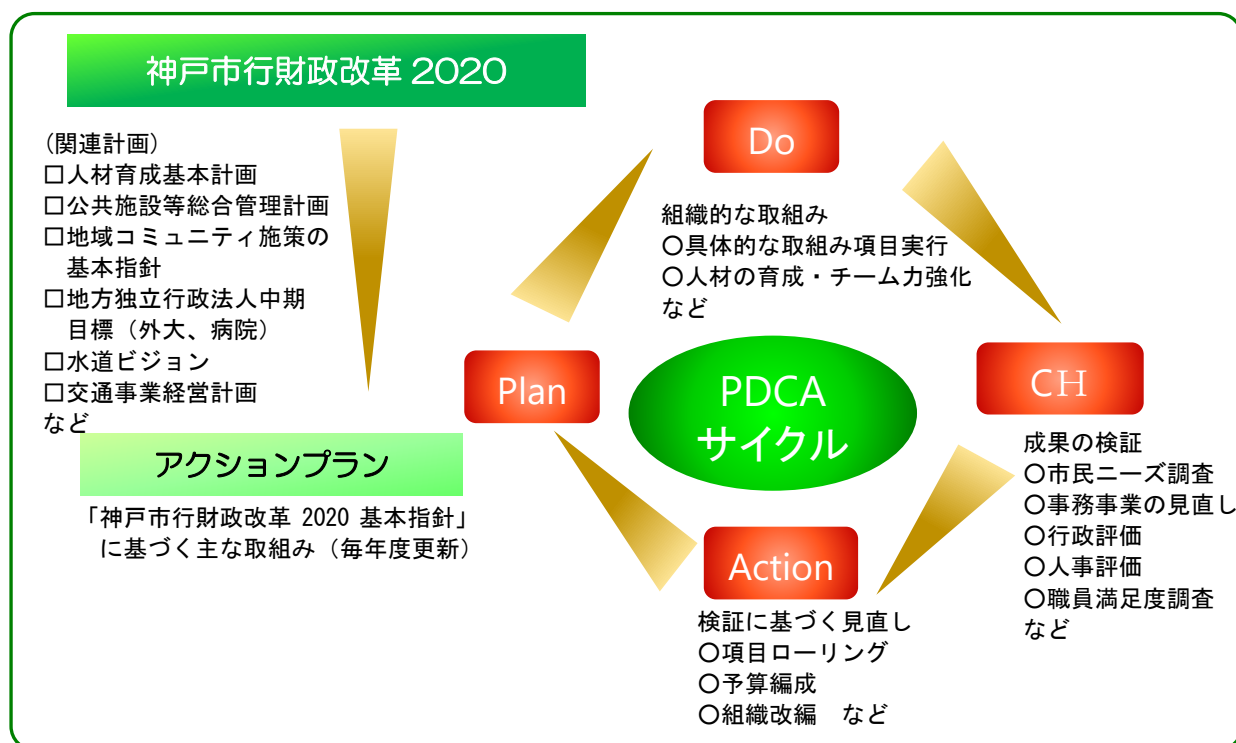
神戸市行財政改革 2020

（関連計画）
□人材育成基本計画
□公共施設等総合管理計画
□地域コミュニティ施策の基本指針
□地方独立行政法人中期目標（外大、病院）
□水道ビジョン
□交通事業経営計画
など

アクションプラン

「神戸市行財政改革 2020 基本指針」に基づく主な取組み（毎年度更新）

Do

組織的な取組み
〇具体的な取組み項目実行
〇人材の育成・チーム力強化
など

Plan

PDCA
サイクル

CH

成果の検証
〇市民ニーズ調査
〇事務事業の見直し
〇行政評価
〇人事評価
〇職員満足度調査
など

Action

検証に基づく見直し
〇項目ローリング
〇予算編成
〇組織改編　など